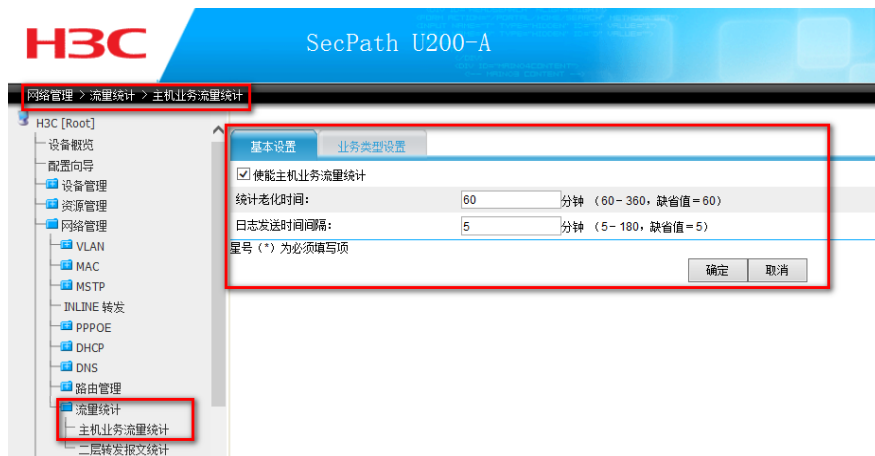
H3C

SecPath U200-A

网络管理 > 流量统计 > 主机业务流量统计

H3C [Root]
设备概览
配置向导
设备管理
资源管理
网络管理
VLAN
MAC
MSTP
INLINE 转发
PPPOE
DHCP
DNS
路由管理
流量统计
主机业务流量统计
二层转发报文统计

基本设置
业务类型设置

☑ 使能主机业务流量统计

统计老化时间: 60 分钟 （60－360，缺省值＝60）

日志发送时间间隔: 5 分钟 （5－180，缺省值＝5）

星号（*）为必须填写项

确定
取消